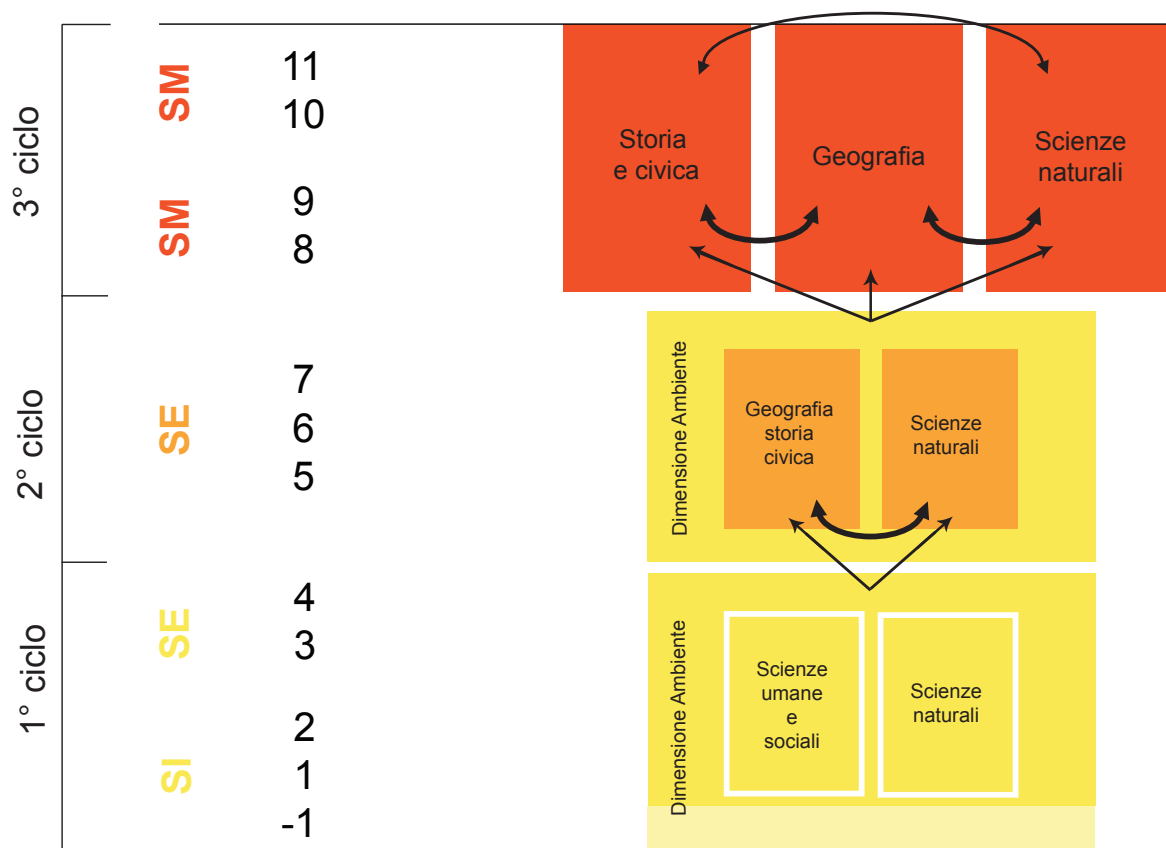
3° ciclo

SM

11
10

SM

9
8

Storia e civica

Geografia

Scienze naturali

2° ciclo

SE

7
6
5

Dimensione Ambiente

Geografia storia civica

Scienze naturali

1° ciclo

SE

4
3

SI

2
1
-1

Dimensione Ambiente

Scienze umane e sociali

Scienze naturali